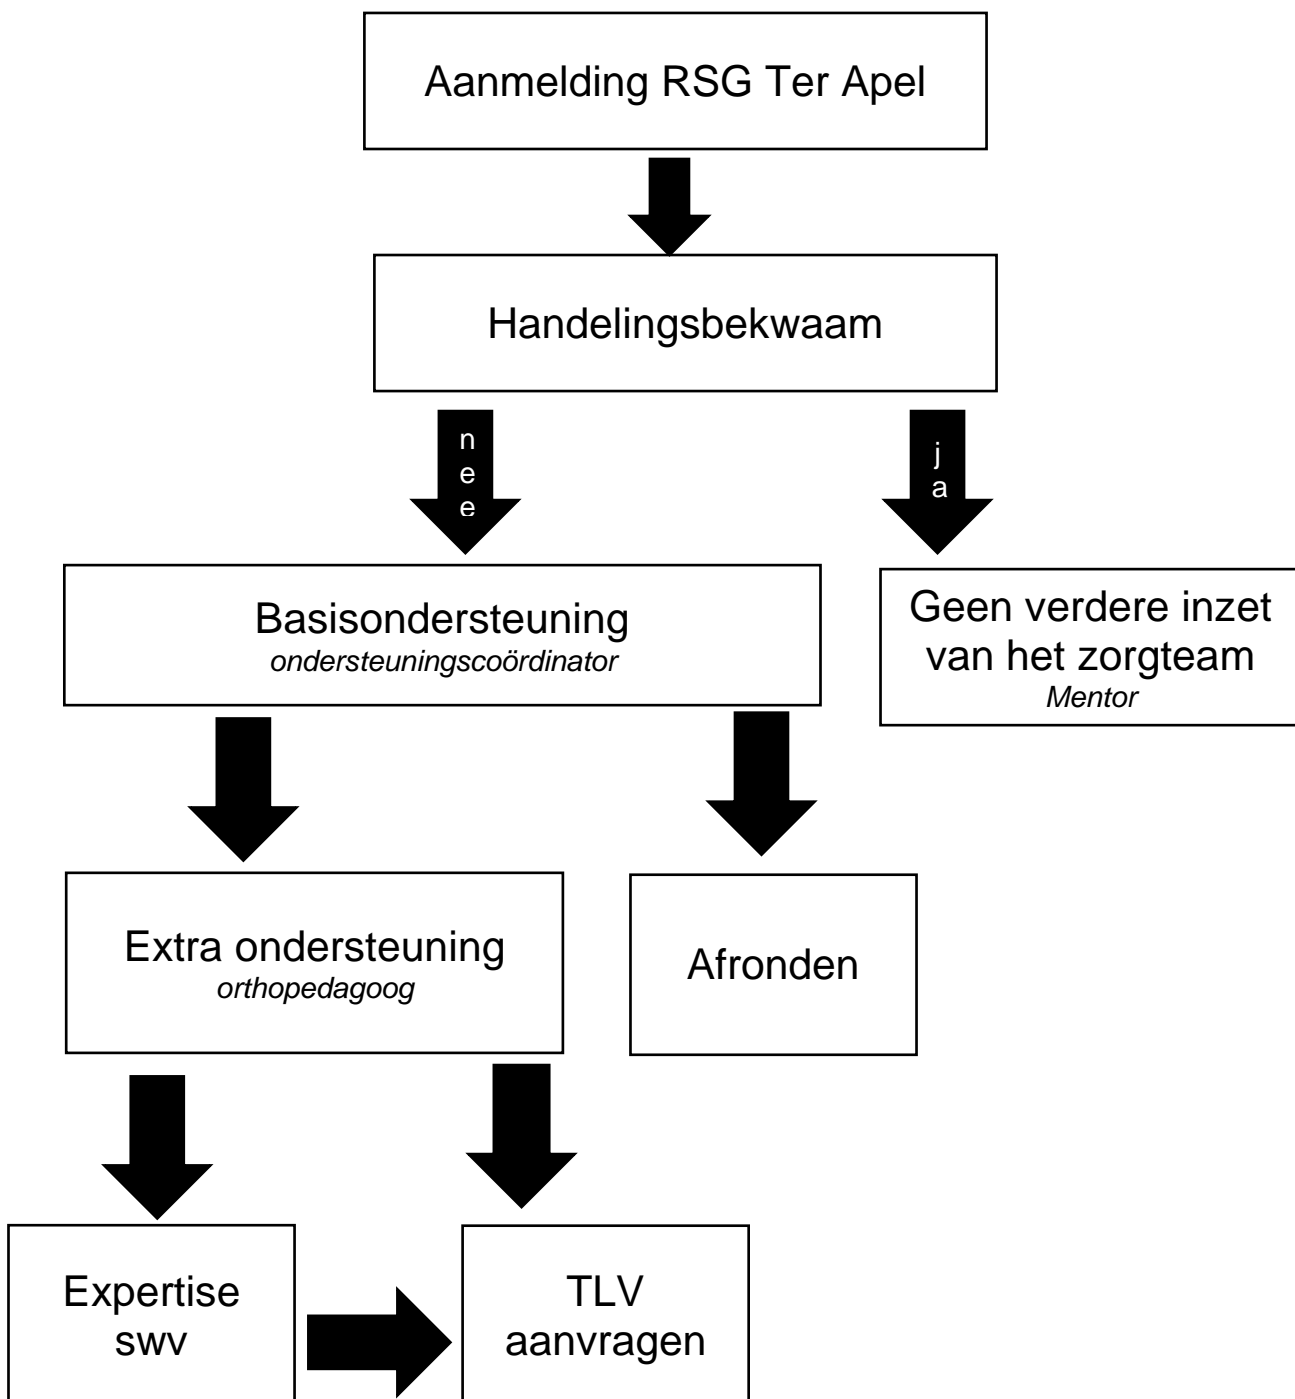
Aanmelding RSG Ter Apel

Handelingsbekwaam

nee

ja

Basisondersteuning
*ondersteuningscoördinator*

Geen verdere inzet van het zorgteam
*Mentor*

Extra ondersteuning
*orthopedagoog*

Afronden

Expertise swv

TLV aanvragen